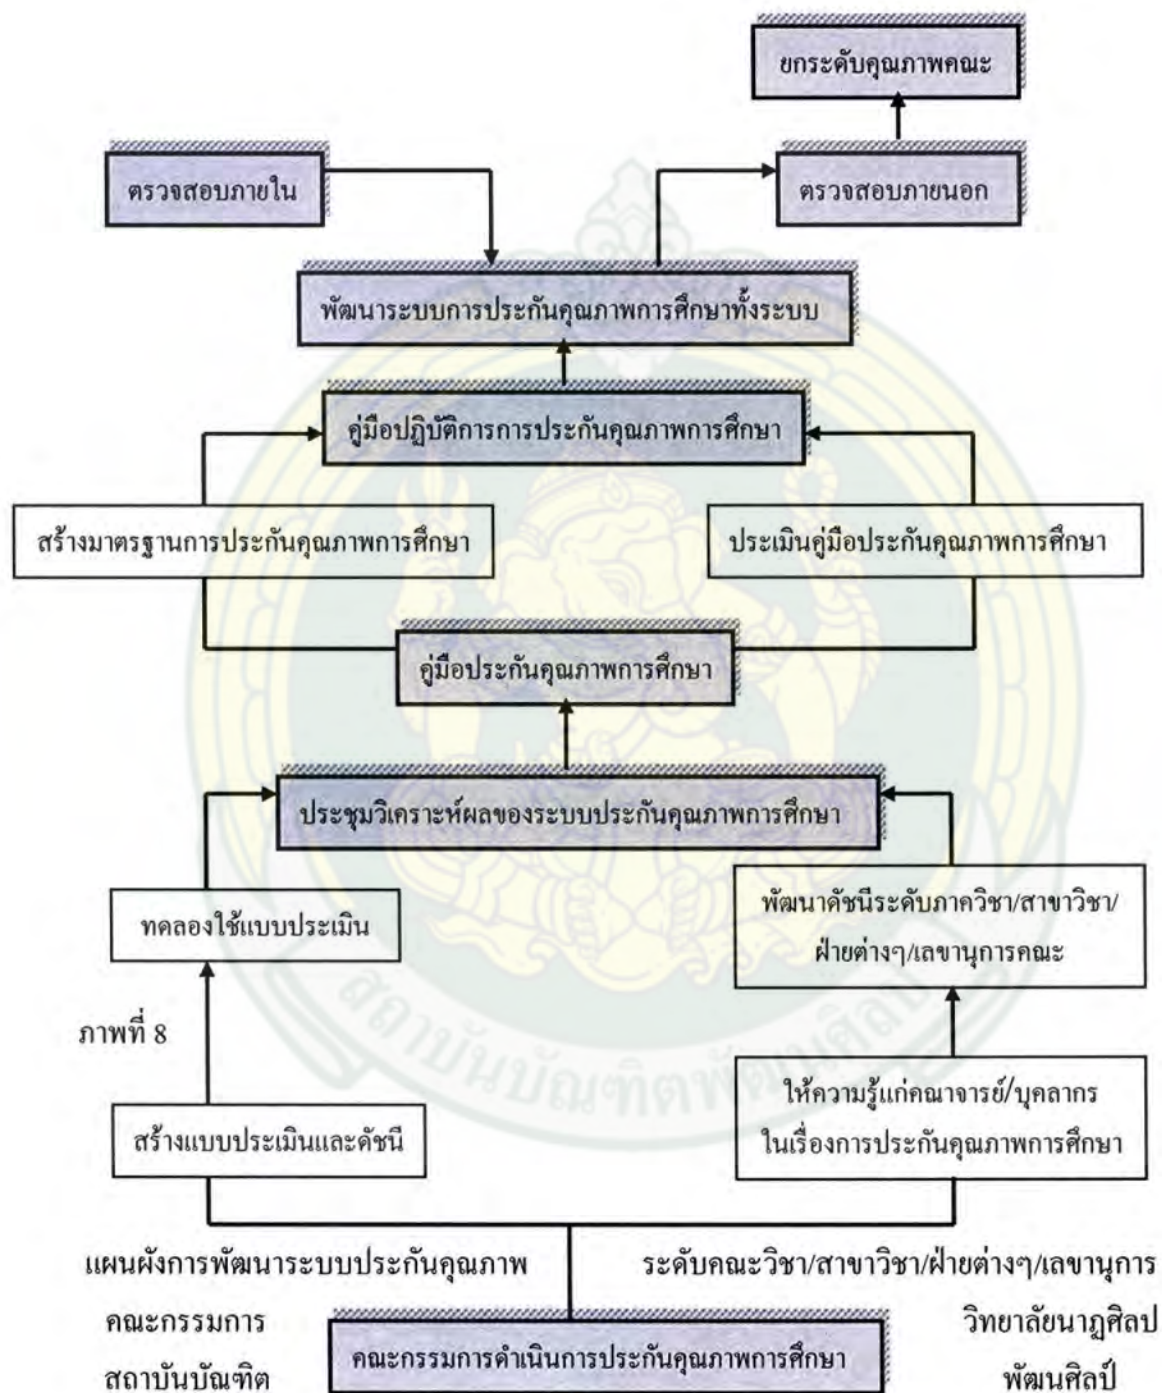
ยกระดับคุณภาพคณะ

ตรวจสอบภายใน

ตรวจสอบภายนอก

พัฒนาระบบการประกันคุณภาพการศึกษาทั้งระบบ

คู่มือปฏิบัติการการประกันคุณภาพการศึกษา

สร้างมาตรฐานการประกันคุณภาพการศึกษา

ประเมินคู่มือประกันคุณภาพการศึกษา

คู่มือประกันคุณภาพการศึกษา

ประชุมวิเคราะห์ผลของระบบประกันคุณภาพการศึกษา

ทดลองใช้แบบประเมิน

พัฒนาดัชนีระดับภาควิชา/สาขาวิชา/ฝ่ายต่างๆ/เลขานุการคณะ

ภาพที่ 8

สร้างแบบประเมินและดัชนี

ให้ความรู้แก่คณาจารย์/บุคลากร ในเรื่องการประกันคุณภาพการศึกษา

แผนผังการพัฒนาระบบประกันคุณภาพ

ระดับคณะวิชา/สาขาวิชา/ฝ่ายต่างๆ/เลขานุการ

คณะกรรมการ

วิทยาลัยนาฏศิลป

สถาบันบัณฑิต

คณะกรรมการดำเนินการประกันคุณภาพการศึกษา

พัฒนศิลป์

สถาบันบัณฑิตพัฒนศิลป์